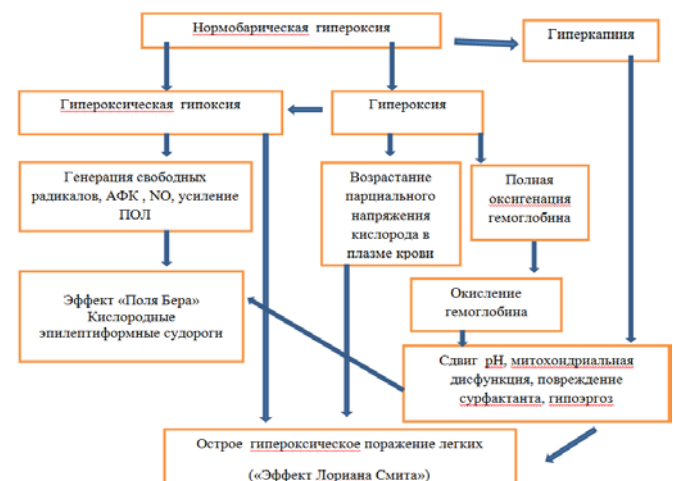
Нормобарическая гипероксия

Гиперкапния

Гипероксическая гипоксия

Гипероксия

Генерация свободных радикалов, АФК , NO, усиление ПОЛ

Возрастание парциального напряжения кислорода в плазме крови

Полная оксигенация гемоглобина

Эффект «Поля Бера» Кислородные эпилептиформные судороги

Окисление гемоглобина

Сдвиг pH, митохондриальная дисфункция, повреждение сурфактанта, гипоэргоз

Острое гипероксическое поражение легких

(«Эффект Лориана Смита»)